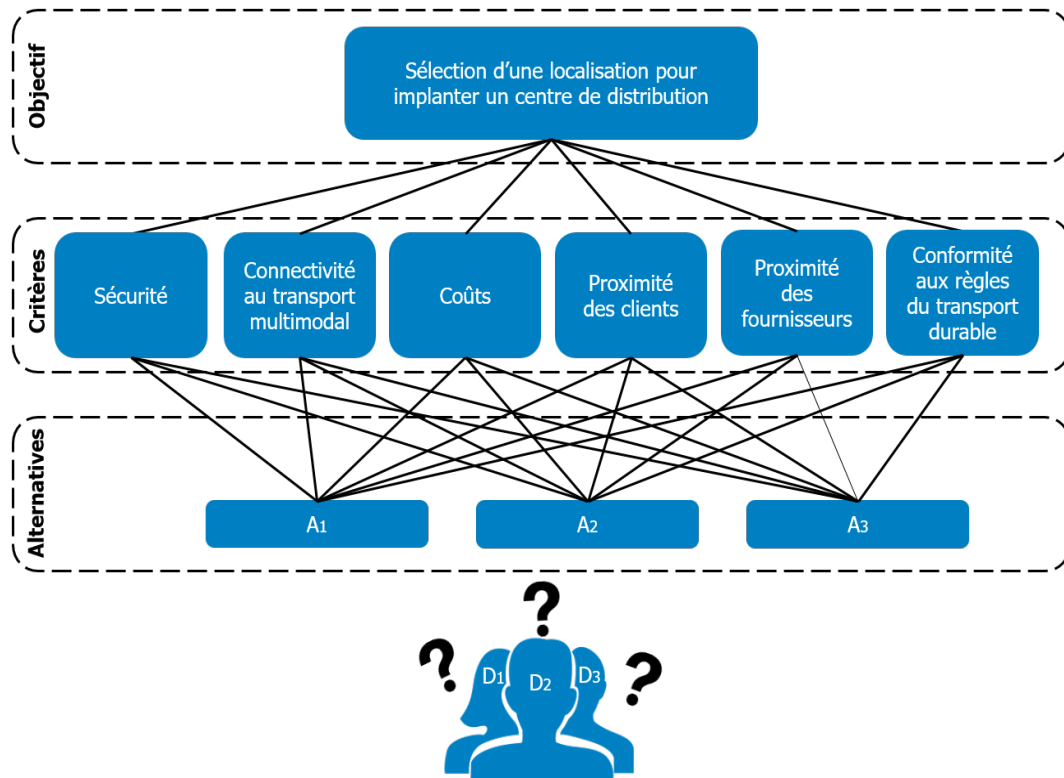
Objectif

Sélection d'une localisation pour implanter un centre de distribution

Critères

Sécurité

Connectivité au transport multimodal

Coûts

Proximité des clients

Proximité des fournisseurs

Conformité aux règles du transport durable

Alternatives

$A_1$

$A_2$

$A_3$

?

?

?

$D_1$

$D_2$

$D_3$